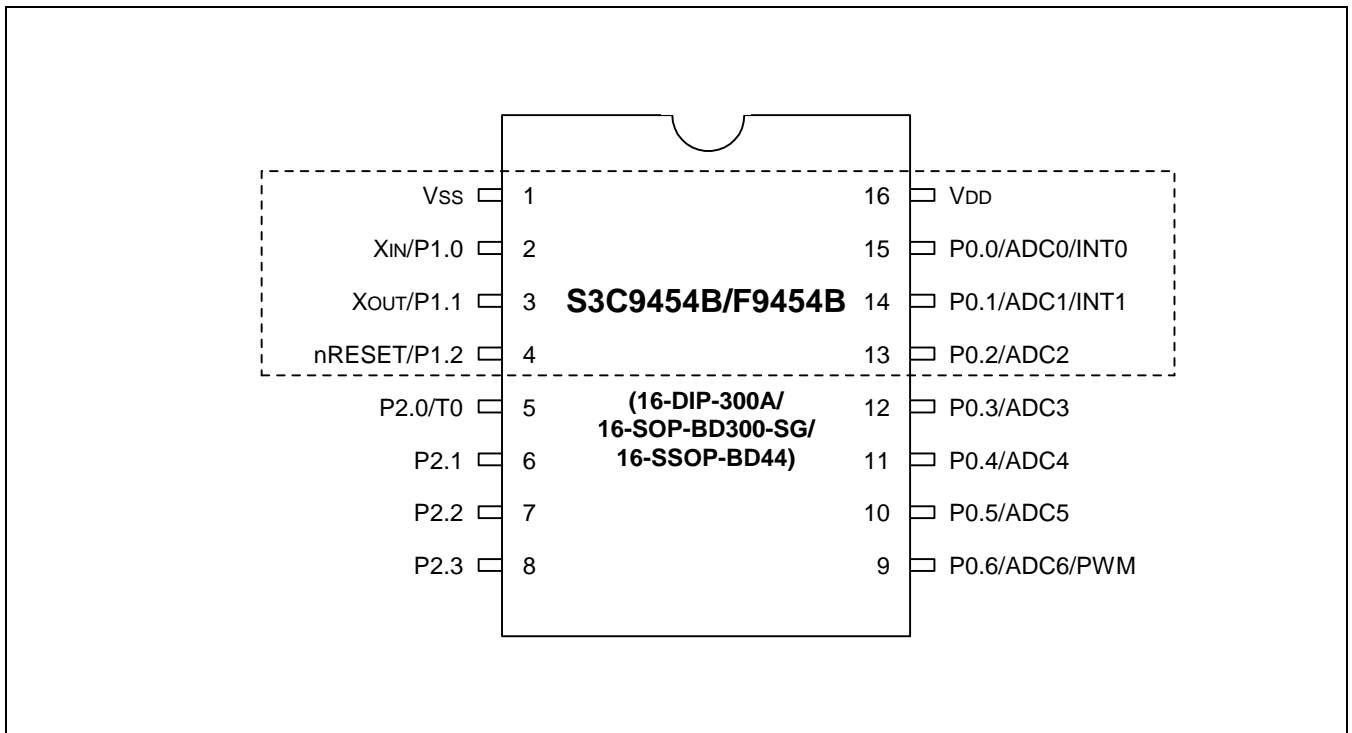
VSS 1
XIN/P1.0 2
XOUT/P1.1 3
nRESET/P1.2 4
P2.0/T0 5
P2.1 6
P2.2 7
P2.3 8

S3C9454B/F9454B

(16-DIP-300A/
16-SOP-BD300-SG/
16-SSOP-BD44)

16 VDD
15 P0.0/ADC0/INT0
14 P0.1/ADC1/INT1
13 P0.2/ADC2
12 P0.3/ADC3
11 P0.4/ADC4
10 P0.5/ADC5
9 P0.6/ADC6/PWM